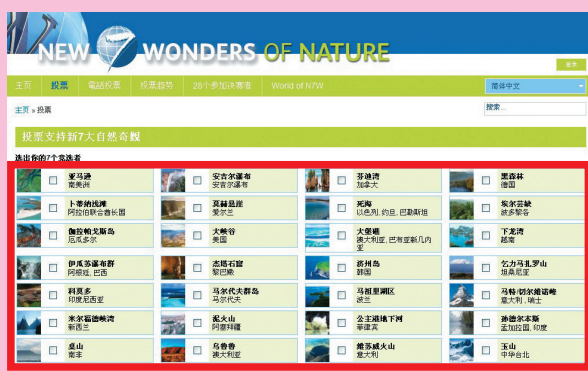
NEW WONDERS OF NATURE

主页 投票 电话投票 投票趋势 28个参加决赛者 World of N7W

简体中文

主页 » 投票

搜索...

投票支持新7大自然奇观

选出你的7个竞选者

| | | | |
|---|---|---|---|
| 亚马逊 南美洲 | 安吉尔瀑布 委内瑞拉 | 芬迪湾 加拿大 | 黑森林 德国 |
| 卡蒂纳线湖 阿拉伯联合酋长国 | 莫赫悬崖 爱尔兰 | 死海 以色列, 约旦, 巴勒斯坦 | 东尔芸峡 波多黎各 |
| 伽拉帕戈斯岛 厄瓜多尔 | 大峡谷 美国 | 大堡礁 澳大利亚, 巴布亚新几内亚 | 下龙湾 越南 |
| 伊瓜苏瀑布群 阿根廷, 巴西 | 杰塔石窟 黎巴嫩 | 济州岛 韩国 | 乞力马扎罗山 坦桑尼亚 |
| 科莫多 印度尼西亚 | 马尔代夫群岛 马尔代夫 | 马祖里湖区 波兰 | 马特洪峰/切尔维诺峰 意大利, 瑞士 |
| 米尔福德峡湾 新西兰 | 泥火山 阿塞拜疆 | 公主港地下河 菲律宾 | 孙德尔本斯 孟加拉国, 印度 |
| 桌山 南非 | 乌鲁鲁 澳大利亚 | 维苏威火山 意大利 | 玉山 中华台北 |